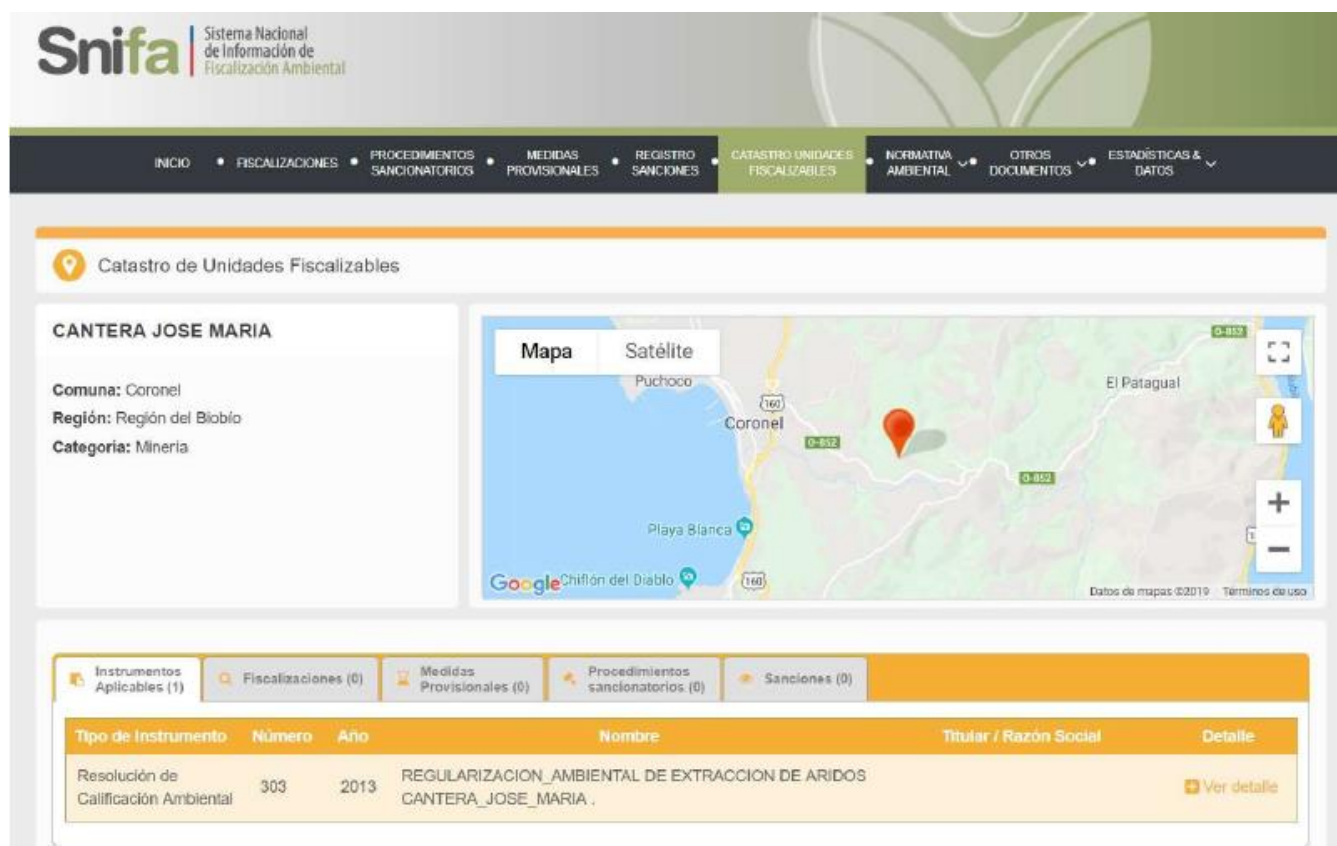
Snifa | Sistema Nacional de Información de Fiscalización Ambiental

INICIO • FISCALIZACIONES • PROCEDIMIENTOS SANCIONATORIOS • MEDIDAS PROVISIONALES • REGISTRO SANCIONES • CATASTRO UNIDADES FISCALIZABLES • NORMATIVA AMBIENTAL • OTROS DOCUMENTOS • ESTADÍSTICAS & DATOS

Catastro de Unidades Fiscalizables

CANTERA JOSE MARIA

Comuna: Coronel
Región: Región del Biobío
Categoria: Mineria

Mapa Satélite

Puchoco
160
Coronel
O-852
El Patagual
O-852
O-852
Playa Blanca
Google Chiflón del Diablo
160
Datos de mapas ©2019 Términos de uso

Instrumentos Aplicables (1) | Fiscalizaciones (0) | Medidas Provisionales (0) | Procedimientos sancionatorios (0) | Sanciones (0)

| Tipo de Instrumento | Número | Año | Nombre | Titular / Razón Social | Detalle |
|---|---|---|---|---|---|
| Resolución de Calificación Ambiental | 303 | 2013 | REGULARIZACION_AMBIENTAL DE EXTRACCION DE ARIDOS CANTERA_JOSE_MARIA . | | Ver detalle |